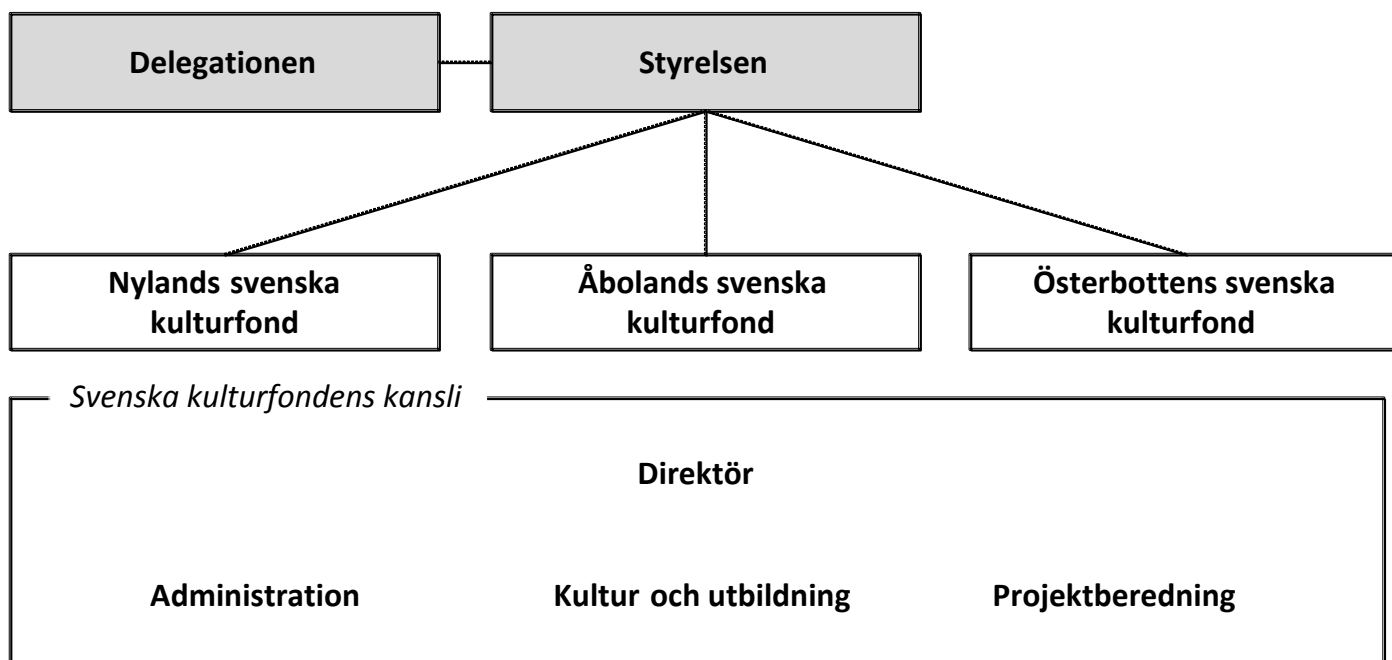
Delegationen

Styrelsen

Nylands svenska kulturfond

Åbolands svenska kulturfond

Österbottens svenska kulturfond

Svenska kulturfondens kansli

Direktör

Administration

Kultur och utbildning

Projektberedning